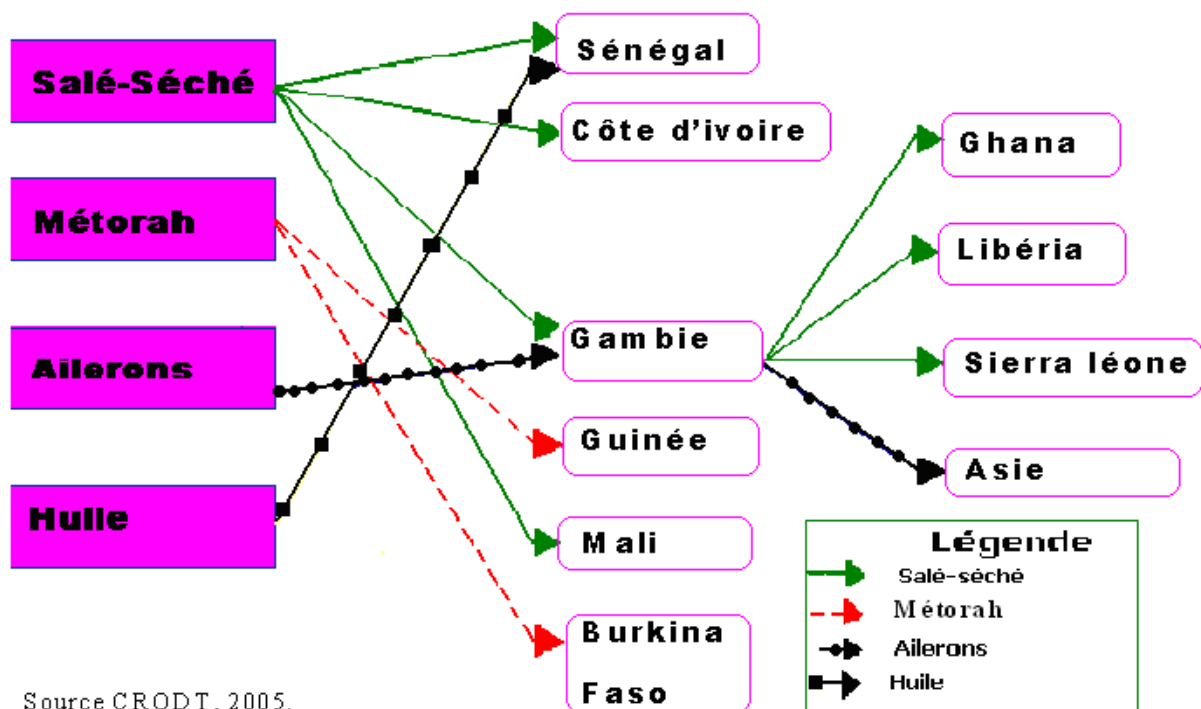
Salé-Séché

Métorah

Ailerons

Huile

Sénégal

Côte d'ivoire

Gambie

Guinée

Mali

Burkina Faso

Ghana

Libéria

Sierra léone

Asie

Légende

Salé-séché

Métorah

Ailerons

Huile

Source CRODT, 2005.